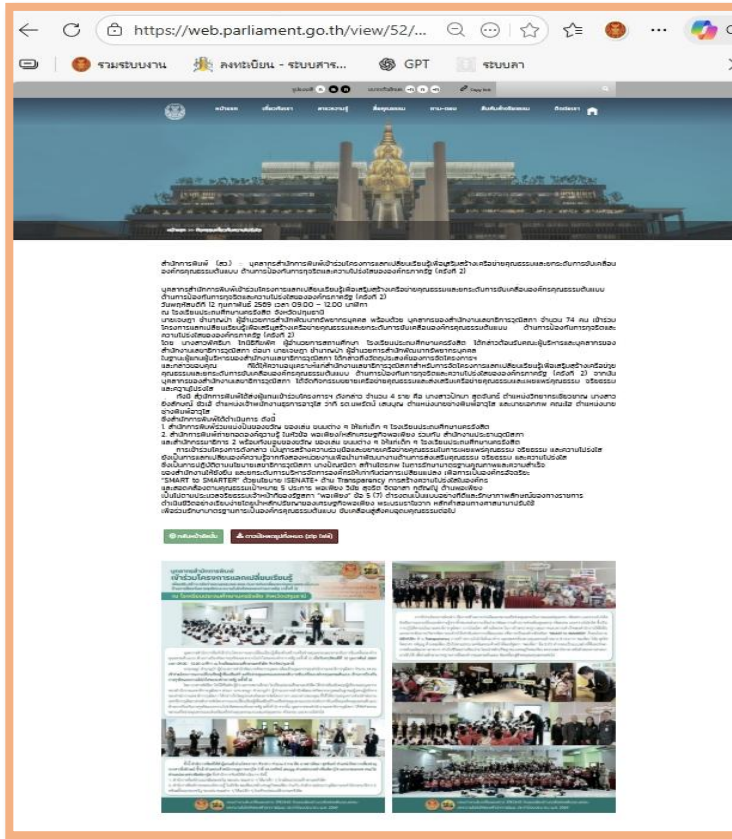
https://web.parliament.go.th/view/52/...

รวมระบบงาน ลงทะเบียน - ระบบสาร... GPT ระบบลา

สำนักการพิมพ์ (สว) – บุคลากรสำนักการพิมพ์เข้าร่วมโครงการแลกเปลี่ยนเรียนรู้เพื่อส่งเสริมสร้างเครือข่ายคุณธรรมและยกระดับการขับเคลื่อนองค์กรคุณธรรมต้นแบบ ด้านการป้องกันการทุจริตและความโปร่งใสของรัฐสภา (ครั้งที่ 2)

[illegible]

กลับหน้าเดิม ดาวน์โหลดรูปทั้งหมด (zip file)

บุคลากรสำนักการพิมพ์ เข้าร่วมโครงการแลกเปลี่ยนเรียนรู้

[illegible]